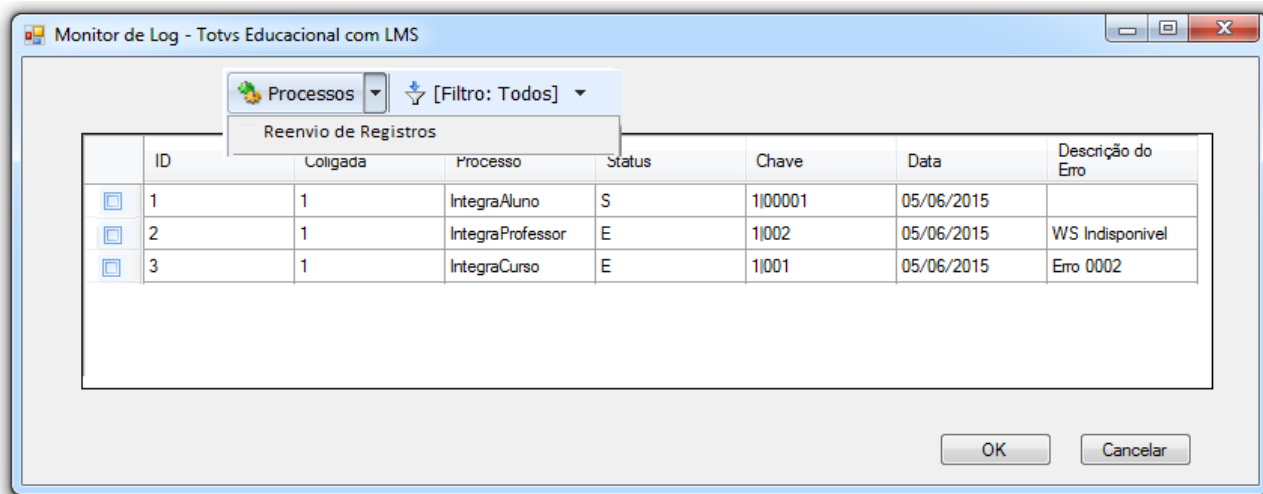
Monitor de Log - Totvs Educacional com LMS

Processos [Filtro: Todos]

Reenvio de Registros

| | ID | Coligada | Processo | Status | Chave | Data | Descrição do Erro |
|---|---|---|---|---|---|---|---|
| ☐ | 1 | 1 | IntegraAluno | S | 1\|00001 | 05/06/2015 | |
| ☐ | 2 | 1 | IntegraProfessor | E | 1\|002 | 05/06/2015 | WS Indisponivel |
| ☐ | 3 | 1 | IntegraCurso | E | 1\|001 | 05/06/2015 | Erro 0002 |

OK Cancelar